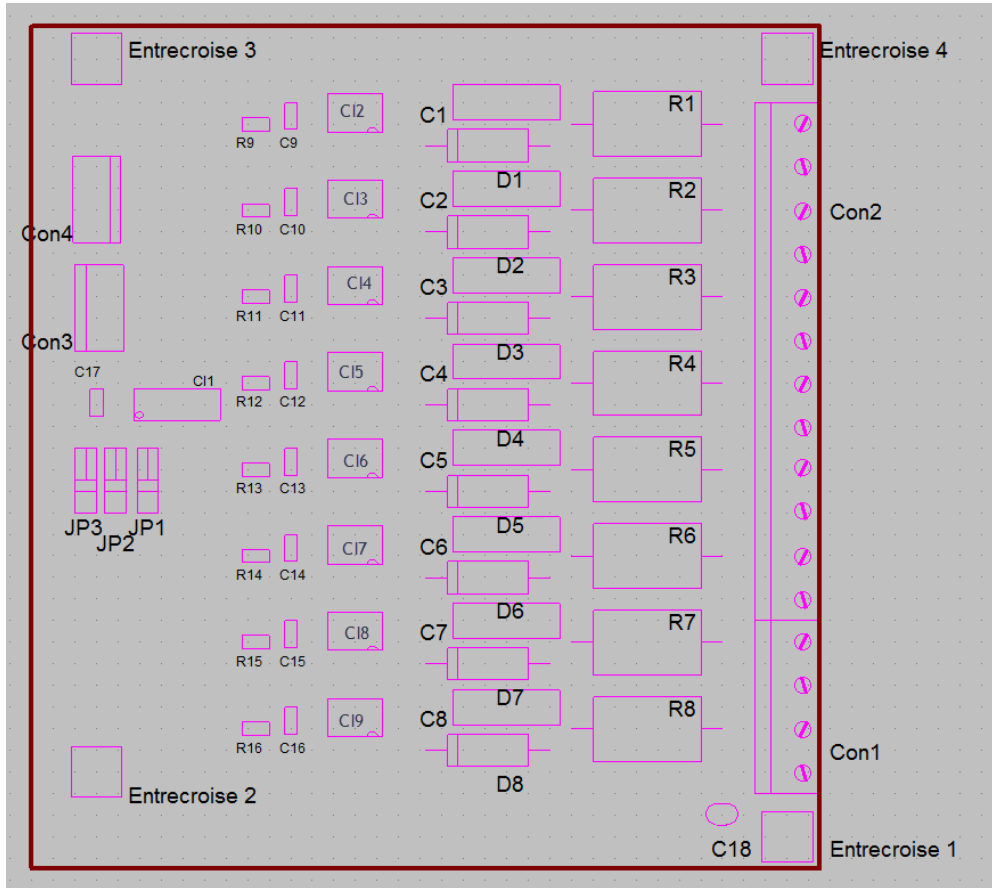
Entrecroise 3

Entrecroise 4

R9 C9 CI2

C1

R1

D1

R10 C10 CI3

C2

R2

Con2

Con4

D2

R11 C11 CI4

C3

R3

Con3

D3

C17

CI1

R12 C12 CI5

C4

R4

D4

R13 C13 CI6

C5

R5

D5

JP3 JP1

JP2

R14 C14 CI7

C6

R6

D6

R15 C15 CI8

C7

R7

D7

R16 C16 CI9

C8

R8

Con1

D8

Entrecroise 2

C18

Entrecroise 1